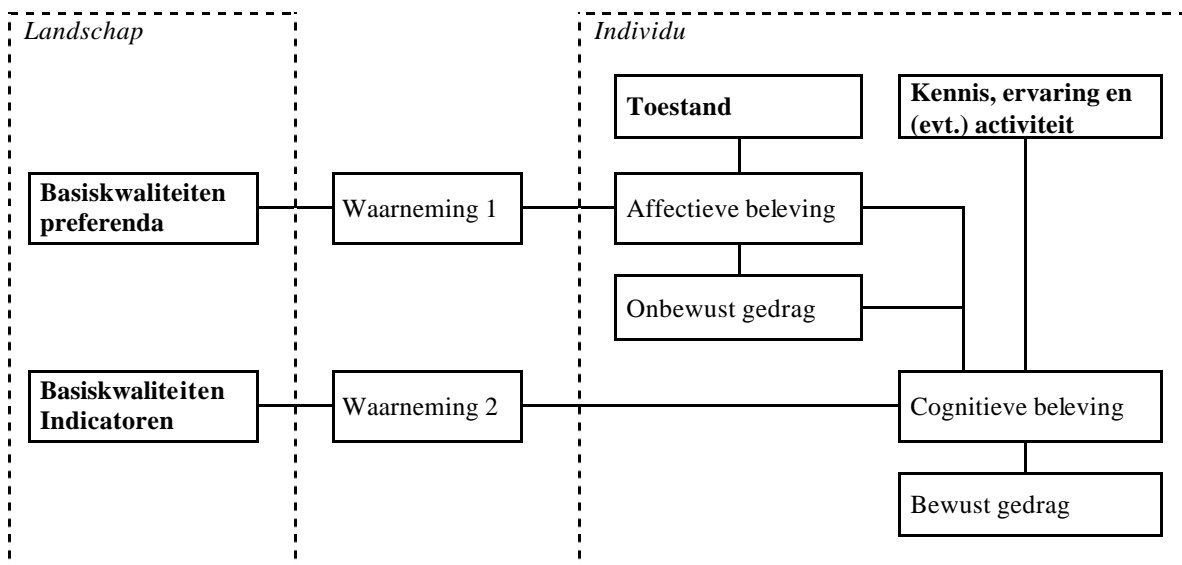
Landschap

Individu

Toestand

Kennis, ervaring en (evt.) activiteit

Basiskwaliteiten preferenda

Waarneming 1

Affectieve beleving

Onbewust gedrag

Basiskwaliteiten Indicatoren

Waarneming 2

Cognitieve beleving

Bewust gedrag